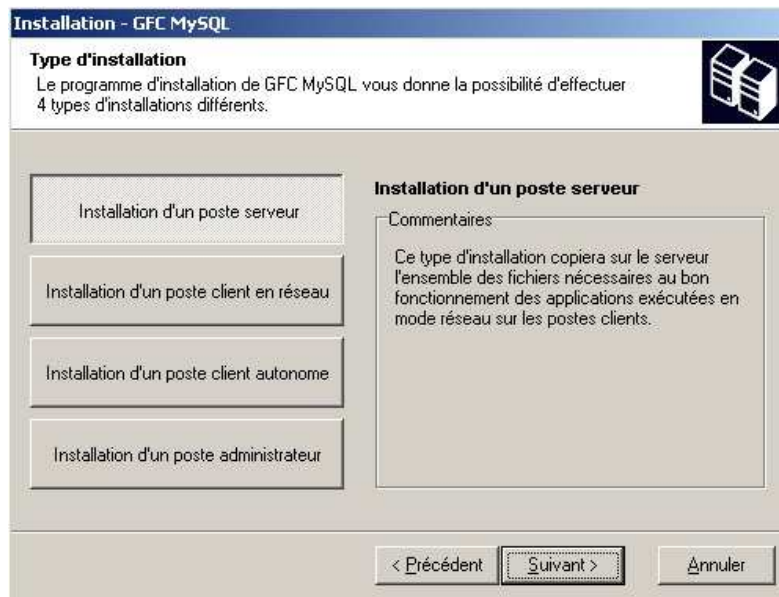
Installation - GFC MySQL

Type d'installation
Le programme d'installation de GFC MySQL vous donne la possibilité effectuer 4 types d'installations différents.

Installation d'un poste serveur

Installation d'un poste client en réseau

Installation d'un poste client autonome

Installation d'un poste administrateur

Installation d'un poste serveur

Commentaires

Ce type d'installation copiera sur le serveur l'ensemble des fichiers nécessaires au bon fonctionnement des applications exécutées en mode réseau sur les postes clients.

< Précédent   Suivant >   Annuler